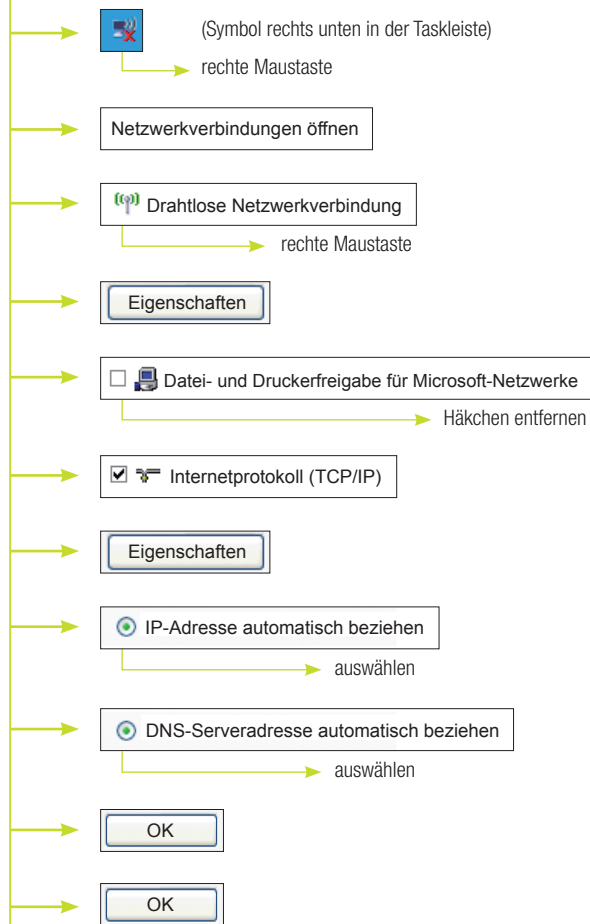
(Symbol rechts unten in der Taskleiste)

rechte Maustaste

Netzwerkverbindungen öffnen

Drahtlose Netzwerkverbindung

rechte Maustaste

Eigenschaften

☐ Datei- und Druckerfreigabe für Microsoft-Netzwerke

Häkchen entfernen

☑ Internetprotokoll (TCP/IP)

Eigenschaften

IP-Adresse automatisch beziehen

auswählen

DNS-Serveradresse automatisch beziehen

auswählen

OK

OK